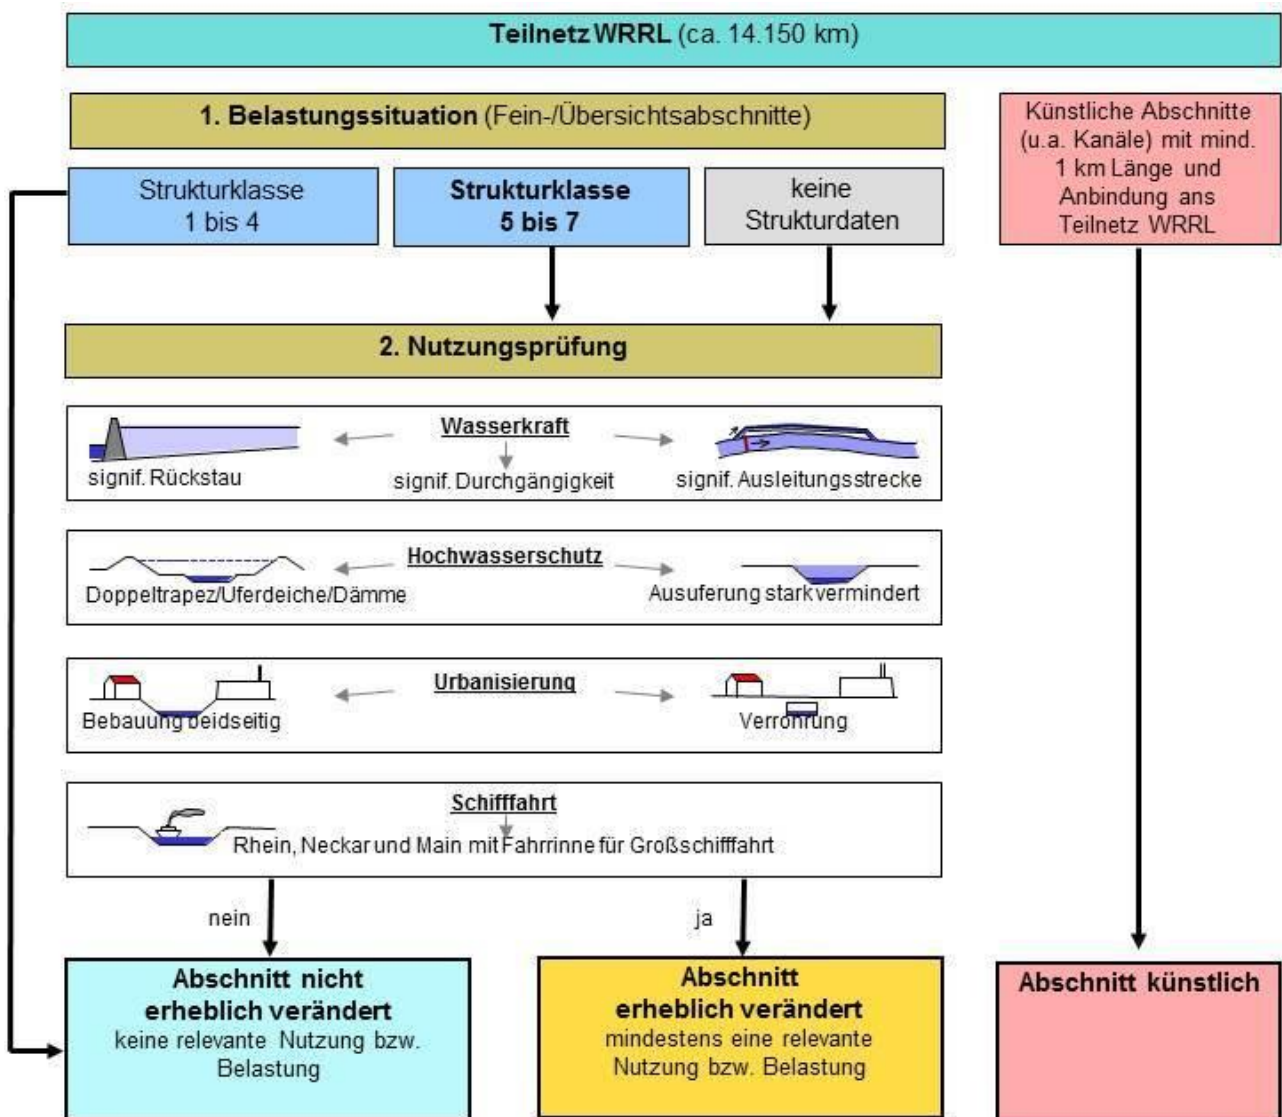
Teilnetz WRRL (ca. 14.150 km)

1. Belastungssituation (Fein-/Übersichtsabschnitte)

Künstliche Abschnitte (u.a. Kanäle) mit mind. 1 km Länge und Anbindung ans Teilnetz WRRL

Strukturklasse 1 bis 4

Strukturklasse 5 bis 7

keine Strukturdaten

2. Nutzungsprüfung

Wasserkraft

signif. Rückstau

signif. Durchgängigkeit

signif. Ausleitungsstrecke

Hochwasserschutz

Doppeltrapez/Uferdeiche/Dämme

Ausuferung stark vermindert

Urbanisierung

Bebauung beidseitig

Verrohrung

Schifffahrt

Rhein, Neckar und Main mit Fahrrinne für Großschifffahrt

nein

ja

Abschnitt nicht erheblich verändert
keine relevante Nutzung bzw. Belastung

Abschnitt erheblich verändert
mindestens eine relevante Nutzung bzw. Belastung

Abschnitt künstlich